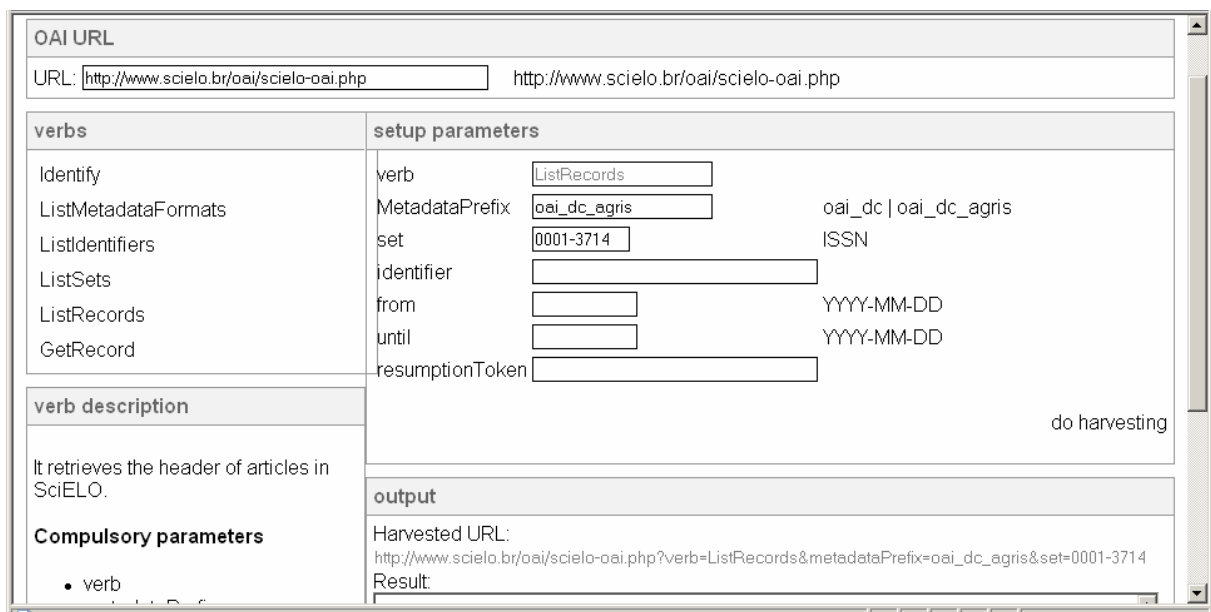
OAI URL

URL: http://www.scielo.br/oai/scielo-oai.php http://www.scielo.br/oai/scielo-oai.php

verbs

Identify
ListMetadataFormats
ListIdentifiers
ListSets
ListRecords
GetRecord

verb description

It retrieves the header of articles in SciELO.

Compulsory parameters

• verb
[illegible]

setup parameters

| | | |
|---|---|---|
| verb | ListRecords | |
| MetadataPrefix | oai_dc_agris | oai_dc \| oai_dc_agris |
| set | 0001-3714 | ISSN |
| identifier | | |
| from | | YYYY-MM-DD |
| until | | YYYY-MM-DD |
| resumptionToken | | |

do harvesting

output

Harvested URL:
http://www.scielo.br/oai/scielo-oai.php?verb=ListRecords&metadataPrefix=oai_dc_agris&set=0001-3714
Result: